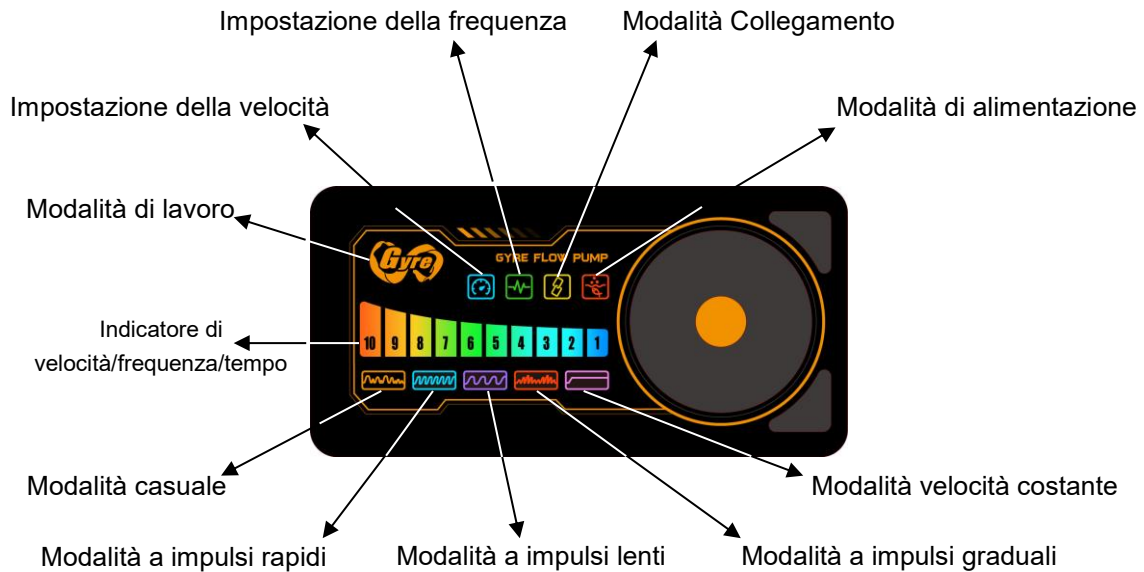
Impostazione della frequenza

Modalità Collegamento

Impostazione della velocità

Modalità di alimentazione

Modalità di lavoro

Gyre

GYRE FLOW PUMP

Indicatore di velocità/frequenza/tempo

10 9 8 7 6 5 4 3 2 1

Modalità casuale

Modalità velocità costante

Modalità a impulsi rapidi

Modalità a impulsi lenti

Modalità a impulsi graduali